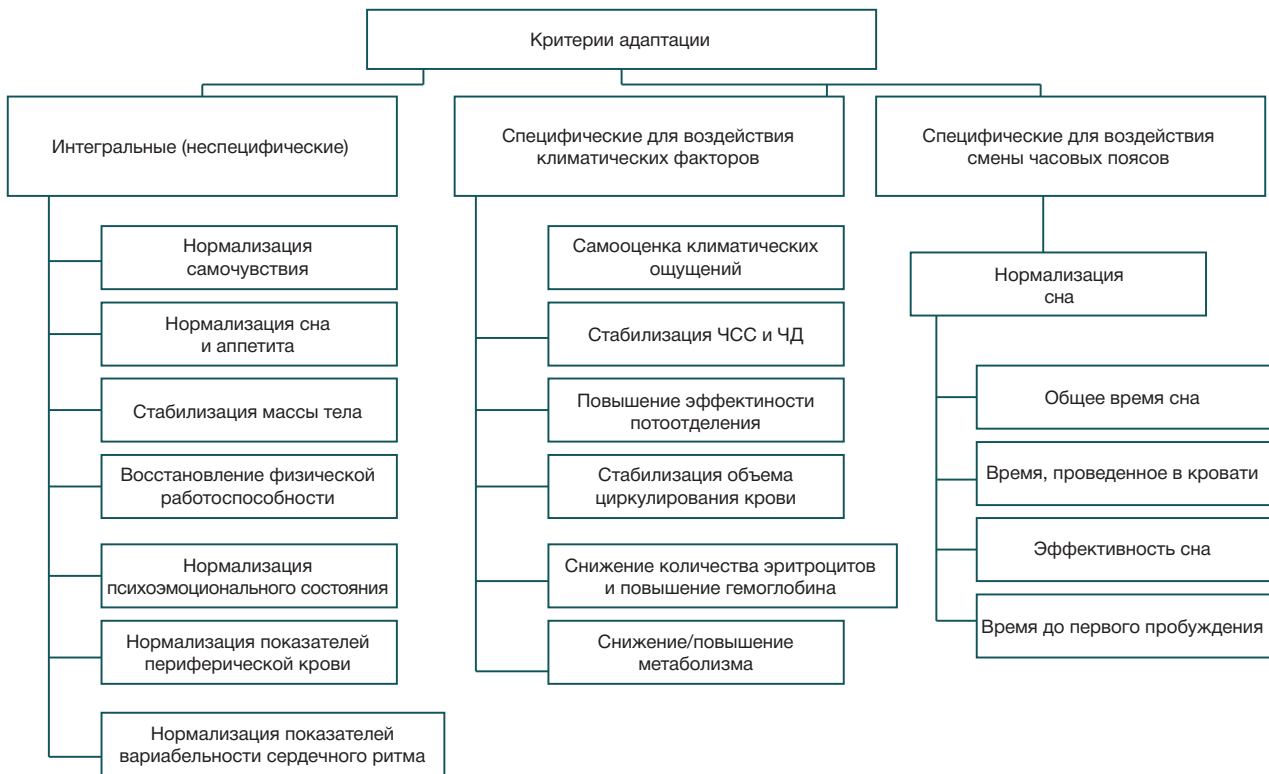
Критерии адаптации

Интегральные (неспецифические)

Нормализация самочувствия

Нормализация сна и аппетита

Стабилизация массы тела

Восстановление физической работоспособности

Нормализация психоэмоционального состояния

Нормализация показателей периферической крови

Нормализация показателей вариабельности сердечного ритма

Специфические для воздействия климатических факторов

Самооценка климатических ощущений

Стабилизация ЧСС и ЧД

Повышение эффектиности потоотделения

Стабилизация объема циркулирования крови

Снижение количества эритроцитов и повышение гемоглобина

Снижение/повышение метаболизма

Специфические для воздействия смены часовых поясов

Нормализация сна

Общее время сна

Время, проведенное в кровати

Эффективность сна

Время до первого пробуждения